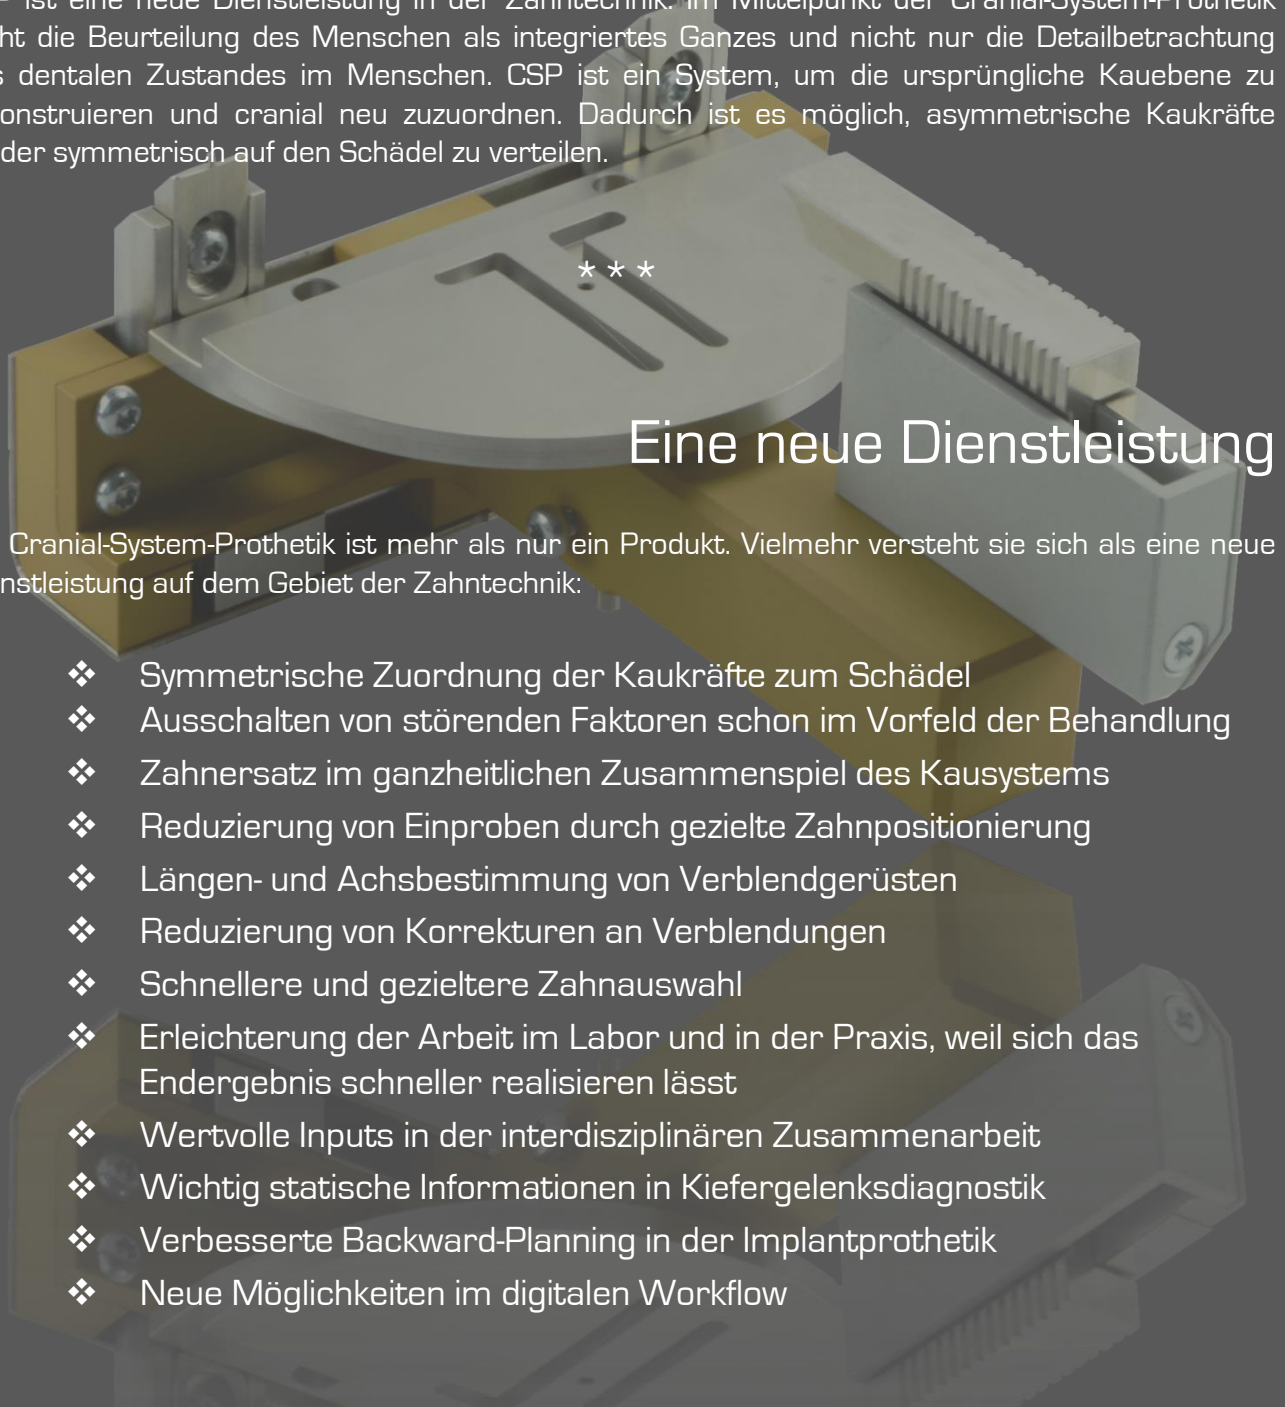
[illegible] ist eine neue Dienstleistung in der Zahntechnik. Im Mittelpunkt der Cranial-System-Prothetik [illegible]ht die Beurteilung des Menschen als integriertes Ganzes und nicht nur die Detailbetrachtung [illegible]s dentalen Zustandes im Menschen. CSP ist ein System, um die ursprüngliche Kauebene zu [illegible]onstruieren und cranial neu zuzuordnen. Dadurch ist es möglich, asymmetrische Kaukräfte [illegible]der symmetrisch auf den Schädel zu verteilen.

* * *

Eine neue Dienstleistung

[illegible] Cranial-System-Prothetik ist mehr als nur ein Produkt. Vielmehr versteht sie sich als eine neue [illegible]nstleistung auf dem Gebiet der Zahntechnik:

❖ Symmetrische Zuordnung der Kaukräfte zum Schädel
❖ Ausschalten von störenden Faktoren schon im Vorfeld der Behandlung
❖ Zahnersatz im ganzheitlichen Zusammenspiel des Kausystems
❖ Reduzierung von Einproben durch gezielte Zahnpositionierung
❖ Längen- und Achsbestimmung von Verblendgerüsten
❖ Reduzierung von Korrekturen an Verblendungen
❖ Schnellere und gezieltere Zahnauswahl
❖ Erleichterung der Arbeit im Labor und in der Praxis, weil sich das Endergebnis schneller realisieren lässt
❖ Wertvolle Inputs in der interdisziplinären Zusammenarbeit
❖ Wichtig statische Informationen in Kiefergelenksdiagnostik
❖ Verbesserte Backward-Planning in der Implantprothetik
❖ Neue Möglichkeiten im digitalen Workflow